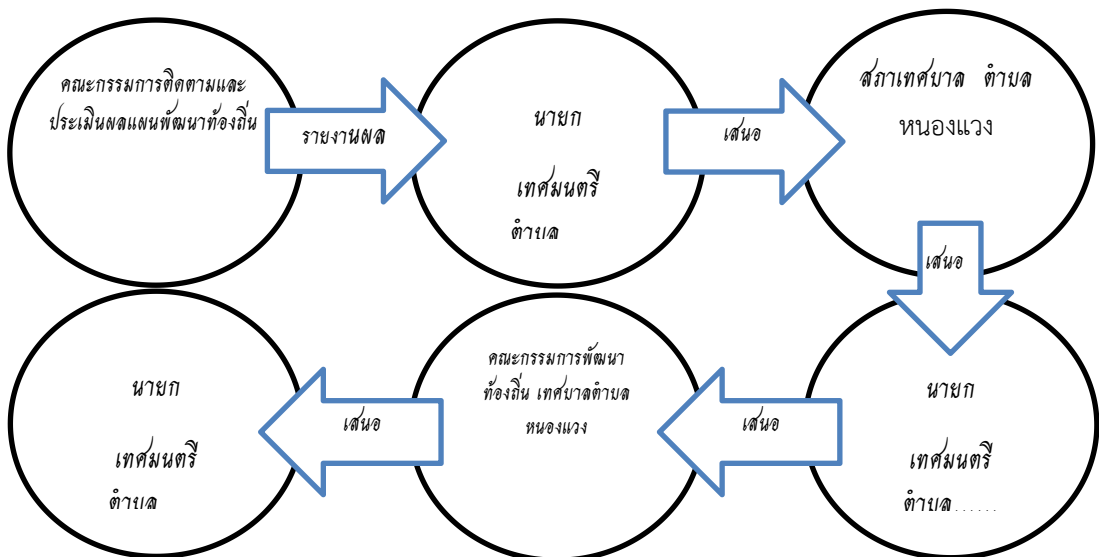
คณะกรรมการติดตามและประเมินผลแผนพัฒนาท้องถิ่น

รายงานผล

นายก

เทศมนตรี

ตำบล

เสนอ

สภาเทศบาล ตำบล

หนองแวง

เสนอ

นายก

เทศมนตรี

ตำบล……

เสนอ

คณะกรรมการพัฒนาท้องถิ่น เทศบาลตำบลหนองแวง

เสนอ

นายก

เทศมนตรี

ตำบล